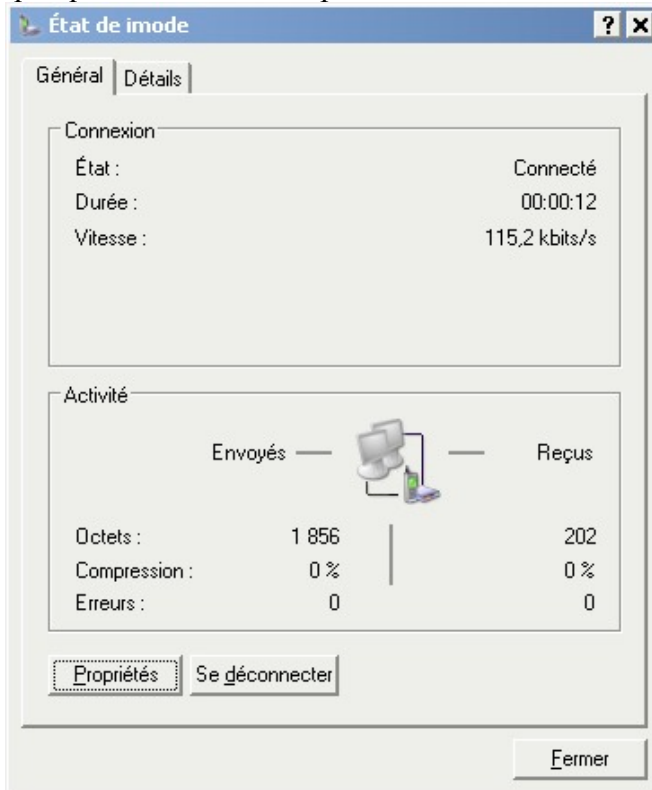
État de imode

? X

Général | Détails

Connexion

État : Connecté

Durée : 00:00:12

Vitesse : 115,2 kbits/s

Activité

Envoyés — — Reçus

| | | |
|---|---|---|
| Octets : | 1 856 | 202 |
| Compression : | 0 % | 0 % |
| Erreurs : | 0 | 0 |

Propriétés | Se déconnecter

Fermer